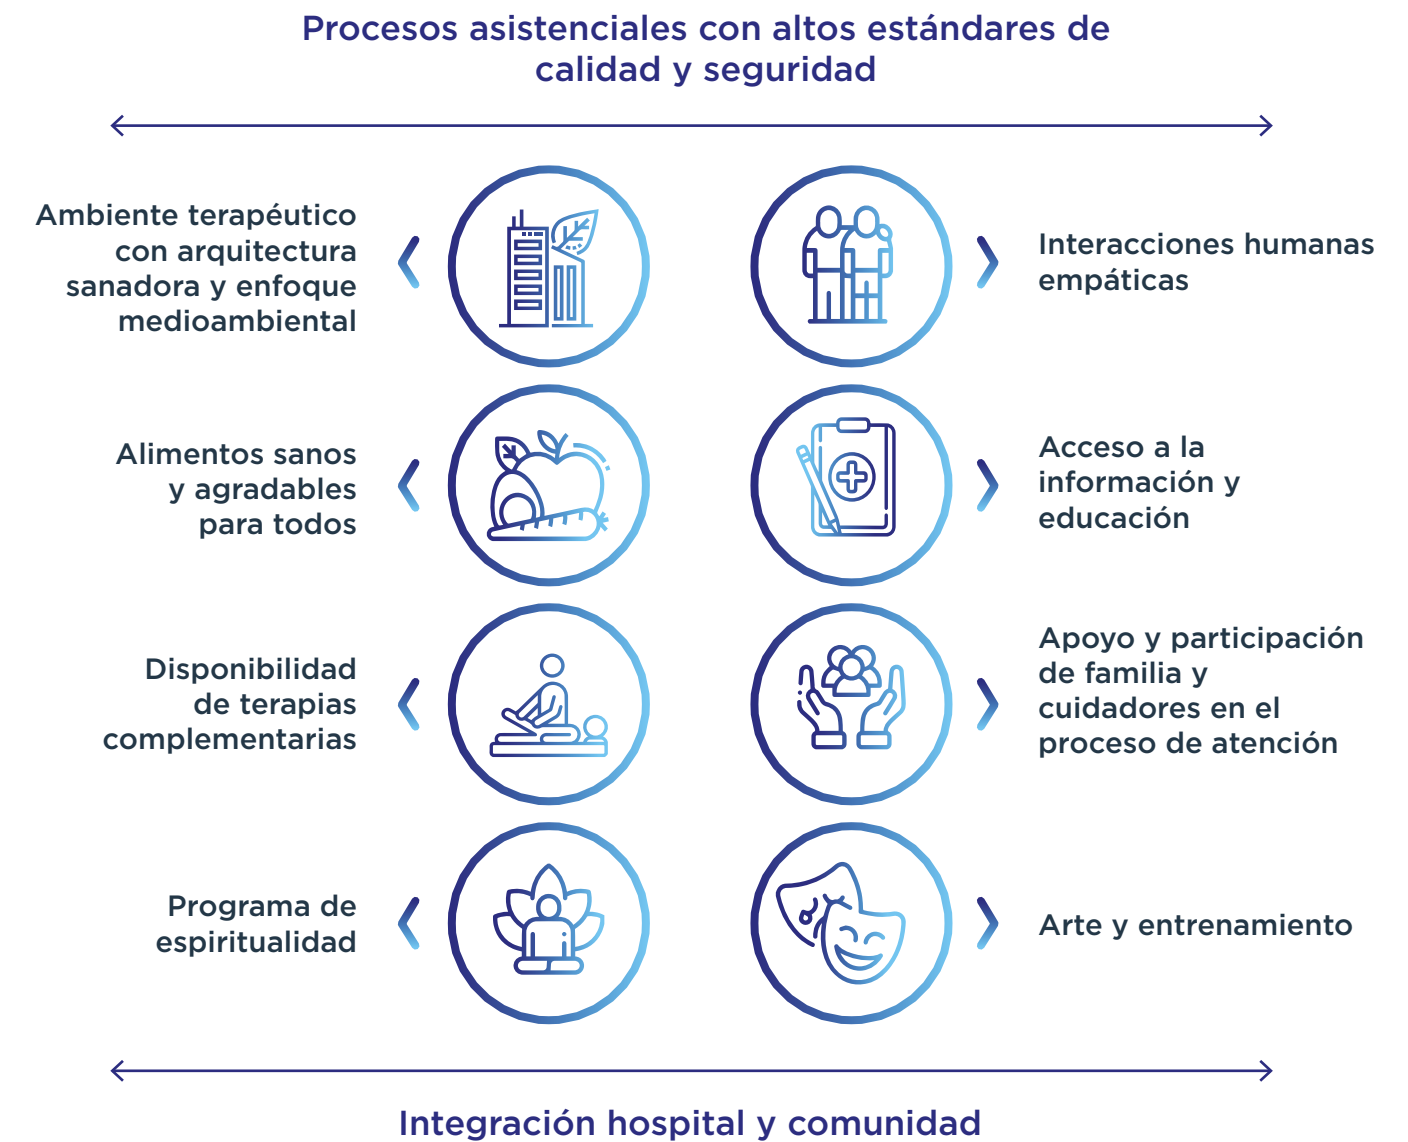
Procesos asistenciales con altos estándares de calidad y seguridad

Ambiente terapéutico con arquitectura sanadora y enfoque medioambiental

Interacciones humanas empáticas

Alimentos sanos y agradables para todos

Acceso a la información y educación

Disponibilidad de terapias complementarias

Apoyo y participación de familia y cuidadores en el proceso de atención

Programa de espiritualidad

Arte y entrenamiento

Integración hospital y comunidad